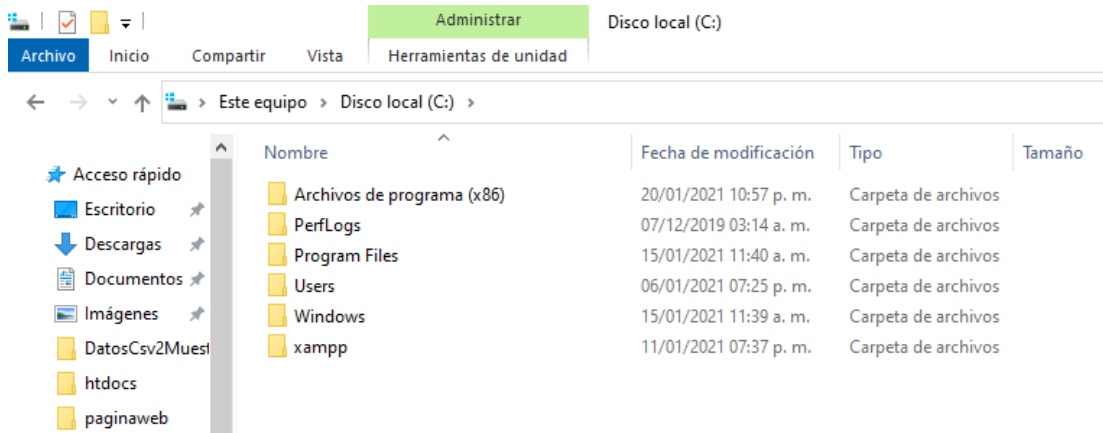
Administrar
Disco local (C:)
Archivo
Inicio
Compartir
Vista
Herramientas de unidad

Este equipo > Disco local (C:) >

Acceso rápido
Escritorio
Descargas
Documentos
Imágenes
DatosCsv2Muest
htdocs
paginaweb

| Nombre | Fecha de modificación | Tipo | Tamaño |
|---|---|---|---|
| Archivos de programa (x86) | 20/01/2021 10:57 p. m. | Carpeta de archivos | |
| PerfLogs | 07/12/2019 03:14 a. m. | Carpeta de archivos | |
| Program Files | 15/01/2021 11:40 a. m. | Carpeta de archivos | |
| Users | 06/01/2021 07:25 p. m. | Carpeta de archivos | |
| Windows | 15/01/2021 11:39 a. m. | Carpeta de archivos | |
| xampp | 11/01/2021 07:37 p. m. | Carpeta de archivos | |